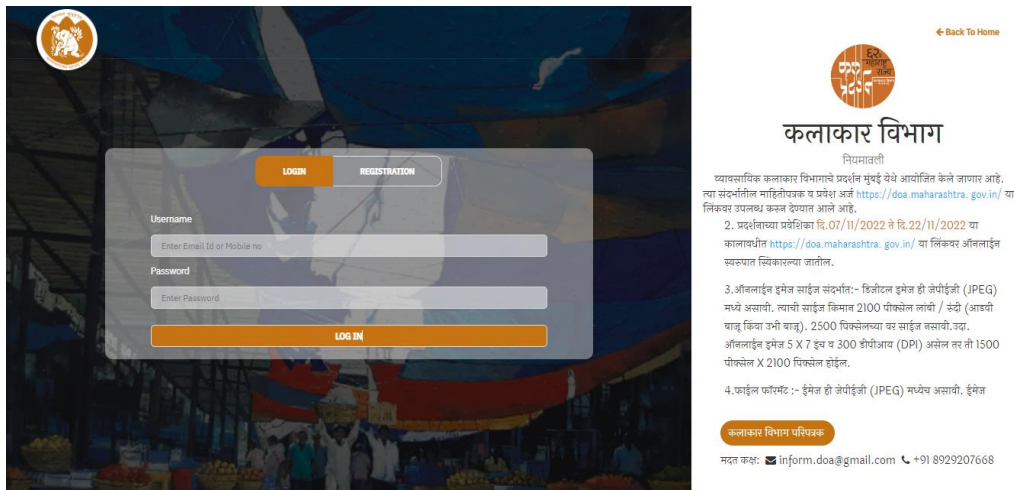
LOGIN REGISTRATION

Username

Enter Email Id or Mobile no

Password

Enter Password

LOG IN

← Back To Home

६२ महाराष्ट्र राज्य

कलाकार विभाग

नियमावली

व्यावसायिक कलाकार विभागाचे प्रदर्शन मुंबई येथे आयोजित केले जाणार आहे. त्या संदर्भातील माहितीपत्रक व प्रवेश अर्ज https://doa.maharashtra.gov.in/ या लिंकवर उपलब्ध करुन देण्यात आले आहे.

2. प्रदर्शनाच्या प्रवेशिका दि.07/11/2022 ते दि.22/11/2022 या कालावधीत https://doa.maharashtra.gov.in/ या लिंकवर ऑनलाईन स्वरुपात स्विकारल्या जातील.

3.ऑनलाईन इमेज साईज संदर्भात:- डिजीटल इमेज ही जेपीईजी (JPEG) मध्ये असावी. त्याची साईज किमान 2100 पीक्सेल लांबी / रुंदी (आडवी बाजू किंवा उभी बाजू). 2500 पिक्सेलच्या वर साईज नसावी.उदा. ऑनलाईन इमेज 5 X 7 इंच व 300 डीपीआय (DPI) असेल तर ती 1500 पीक्सेल X 2100 पिक्सेल होईल.

4.फाईल फॉरमॅट :- ईमेज ही जेपीईजी (JPEG) मध्येच असावी. ईमेज

कलाकार विभाग परिपत्रक

मदत कक्ष: inform.doa@gmail.com +91 8929207668